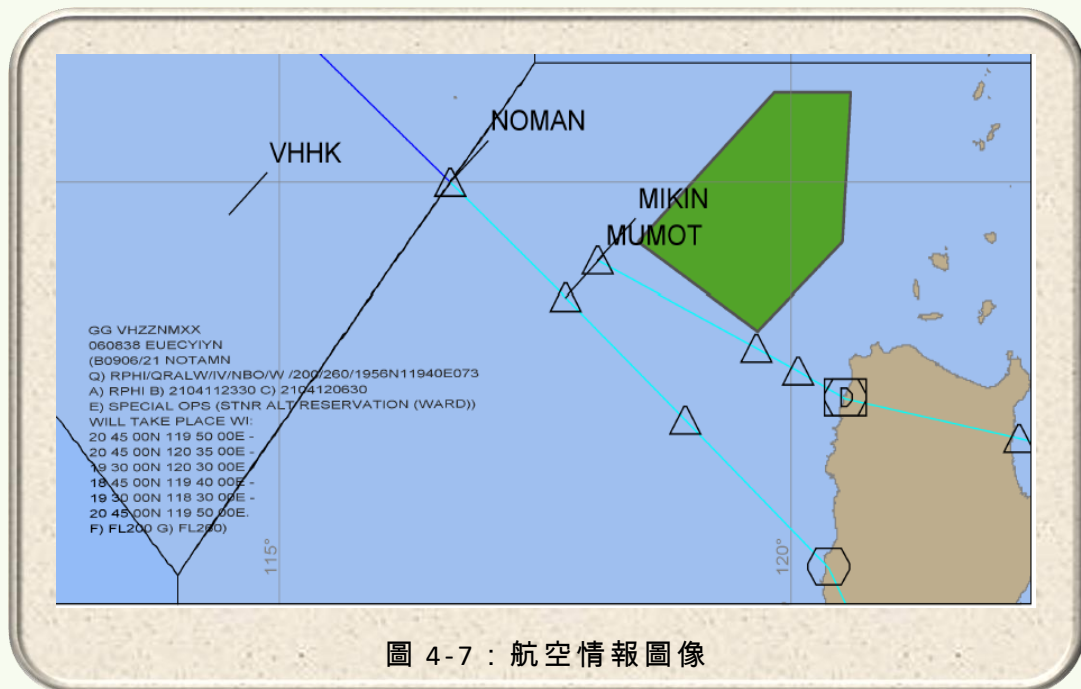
NOMAN

VHHK

MIKIN

MUMOT

GG VHZZNMXX
060838 EUECYIYN
(B0906/21 NOTAMN
Q) RPHI/QRALW/IV/NBO/W /200/260/1956N11940E073
A) RPHI B) 2104112330 C) 2104120630
E) SPECIAL OPS (STNR ALT RESERVATION (WARD))
WILL TAKE PLACE WI:
20 45 00N 119 50 00E -
20 45 00N 120 35 00E -
19 30 00N 120 30 00E -
18 45 00N 119 40 00E -
19 30 00N 118 30 00E -
20 45 00N 119 50 00E.
F) FL200 G) FL260)

D

115°

120°

圖 4-7：航空情報圖像